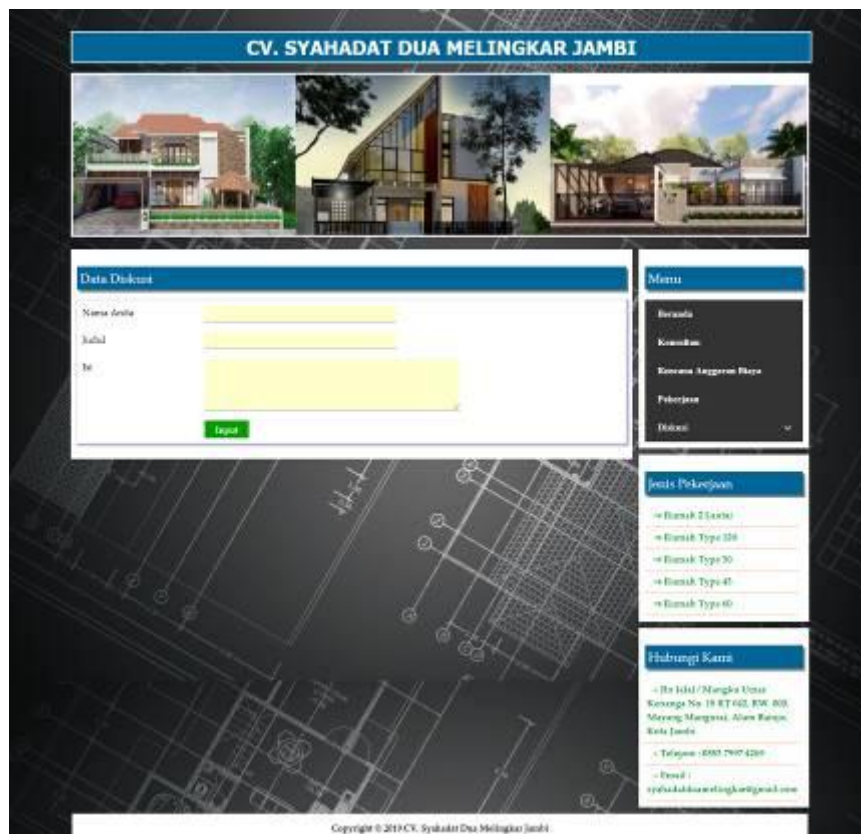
CV. SYAHADAT DUA MELINGKAR JAMBI

Data Diskusi

Nama Anda

Judul

Isi

Input

Menu

Beranda

Konsultan

Rencana Anggaran Biaya

Pekerjaan

Diskusi

Jenis Pekerjaan

→ Rumah 2 Lantai

→ Rumah Type 120

→ Rumah Type 70

→ Rumah Type 45

→ Rumah Type 60

Hubungi Kami

- Jln Iskal / Mangku Umar Kenanga No. 19 RT 012, RW. 003, Mayang Mangurai, Alam Barajo, Kota Jambi

- Telepon : 0085 7997 4269

- Email : syahadatduamelingkar@gmail.com

Copyright © 2019 CV. Syahadat Dua Melingkar Jambi